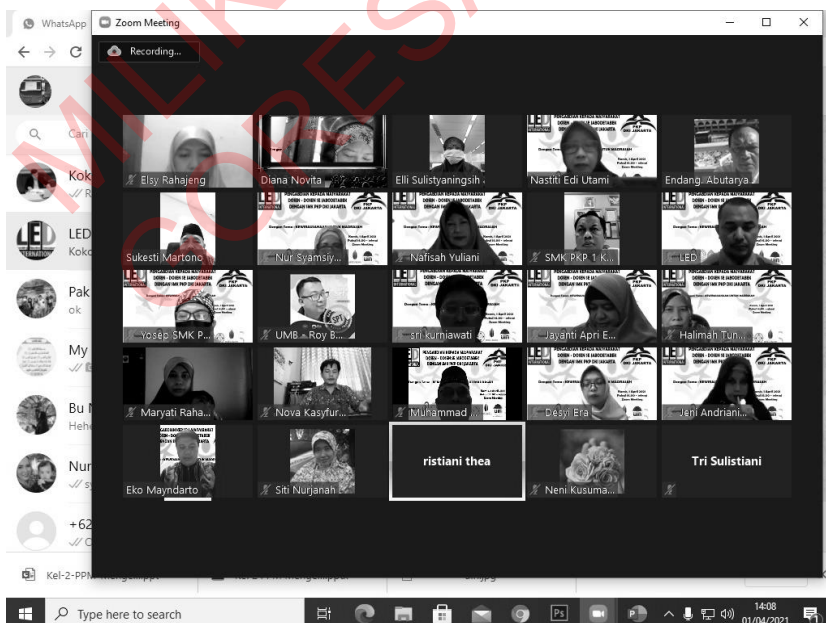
WhatsApp

Zoom Meeting

Recording...

Cari

Kok

LED

Koko

Pak

ok

My

Bu N

Heho

Nur

+62

Elsy Rahajeng

Diana Novita

Elli Sulistyaningsih

Nastiti Edi Utami

Endang. Abutarya

Sukesti Martono

Nur Syamsiy...

Nafisah Yuliani

SMK PKP 1 K...

LED

Yosep SMK P...

UMB - Roy B...

sri kurniawati

Jayanti Apri E...

Halimah Tun...

Maryati Raha...

Nova Kasyfur...

Muhammad

Desyi Era

Jeni Andriani...

Eko Mayndarto

Siti Nurjanah

ristiani thea

Neni Kusuma...

Tri Sulistiani

Kel-2-PPM

Type here to search

14:08
01/04/2021